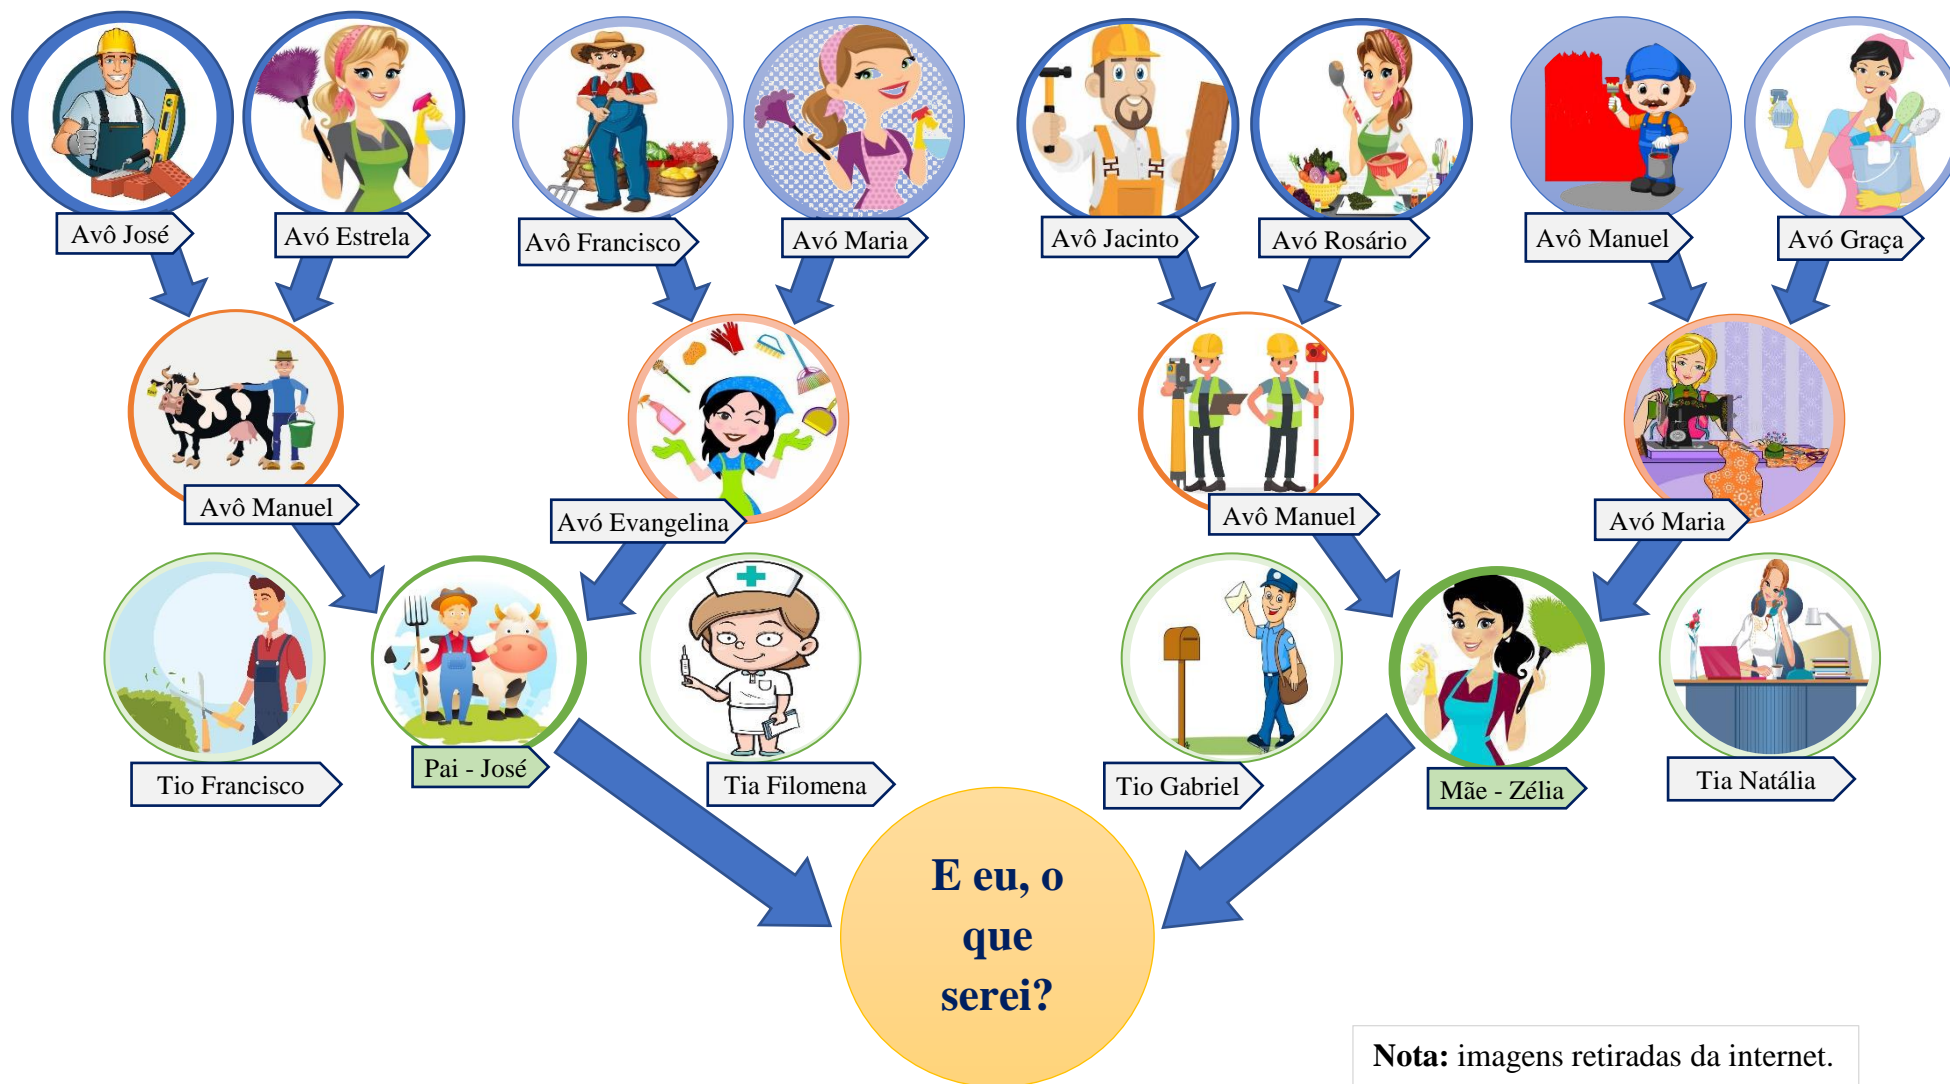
Avô José

Avó Estrela

Avô Francisco

Avó Maria

Avô Jacinto

Avó Rosário

Avô Manuel

Avó Graça

Avô Manuel

Avó Evangelina

Avô Manuel

Avó Maria

Tio Francisco

Pai - José

Tia Filomena

Tio Gabriel

Mãe - Zélia

Tia Natália

E eu, o que serei?

**Nota:** imagens retiradas da internet.